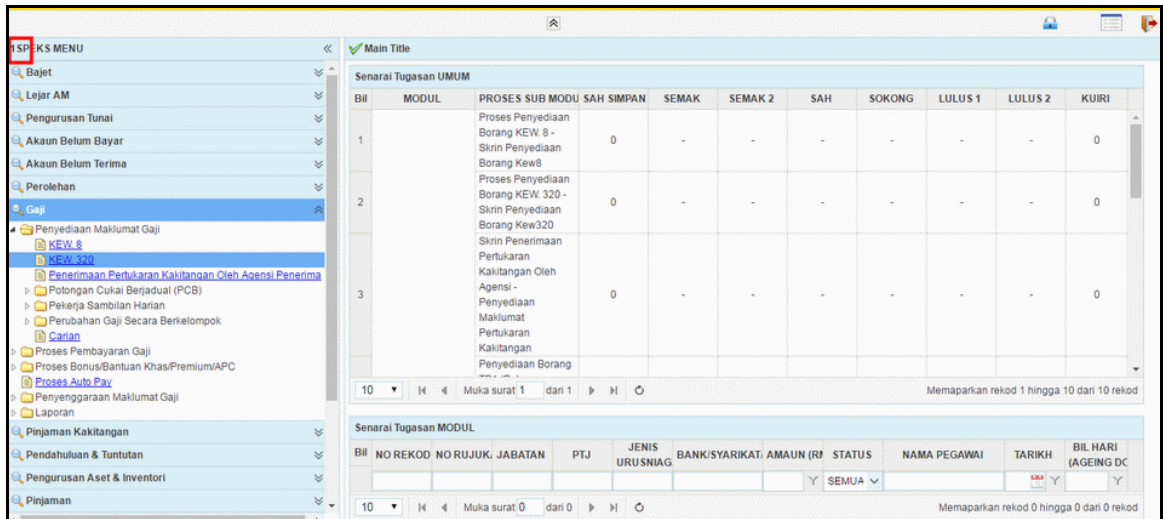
1SPEKS MENU

Bajet
Lejar AM
Pengurusan Tunai
Akaun Belum Bayar
Akaun Belum Terima
Perolehan
Gaji
Penyediaan Maklumat Gaji
KEW. 8
KEW. 320
Penerimaan Pertukaran Kakitangan Oleh Agensi Penerima
Potongan Cukai Berjadual (PCB)
Pekerja Sambilan Harian
Perubahan Gaji Secara Berkelompok
Carian
Proses Pembayaran Gaji
Proses Bonus/Bantuan Khas/Premium/APC
Proses Auto Pay
Penyenggaraan Maklumat Gaji
Laporan
Pinjaman Kakitangan
Pendahuluan & Tuntutan
Pengurusan Aset & Inventori
Pinjaman

Main Title

Senarai Tugasan UMUM

| Bil | MODUL | PROSES SUB MODU | SAH SIMPAN | SEMAK | SEMAK 2 | SAH | SOKONG | LULUS 1 | LULUS 2 | KUIRI |
|---|---|---|---|---|---|---|---|---|---|---|
| 1 | | Proses Penyediaan Borang KEW. 8 - Skrin Penyediaan Borang Kew8 | 0 | - | - | - | - | - | - | 0 |
| 2 | | Proses Penyediaan Borang KEW. 320 - Skrin Penyediaan Borang Kew320 | 0 | - | - | - | - | - | - | 0 |
| 3 | | Skrin Penerimaan Pertukaran Kakitangan Oleh Agensi - Penyediaan Maklumat Pertukaran Kakitangan | 0 | - | - | - | - | - | - | 0 |
| | | Penyediaan Borang | | | | | | | | |

10 Muka surat 1 dari 1
Memaparkan rekod 1 hingga 10 dari 10 rekod

Senarai Tugasan MODUL

| Bil | NO REKOD | NO RUJUK | JABATAN | PTJ | JENIS URUSNIAG | BANK/SYARIKAT | AMAUN (RM | STATUS | NAMA PEGAWAI | TARIKH | BIL HARI (AGEING DC |
|---|---|---|---|---|---|---|---|---|---|---|---|
| | | | | | | | | SEMUA | | | |

10 Muka surat 0 dari 0
Memaparkan rekod 0 hingga 0 dari 0 rekod